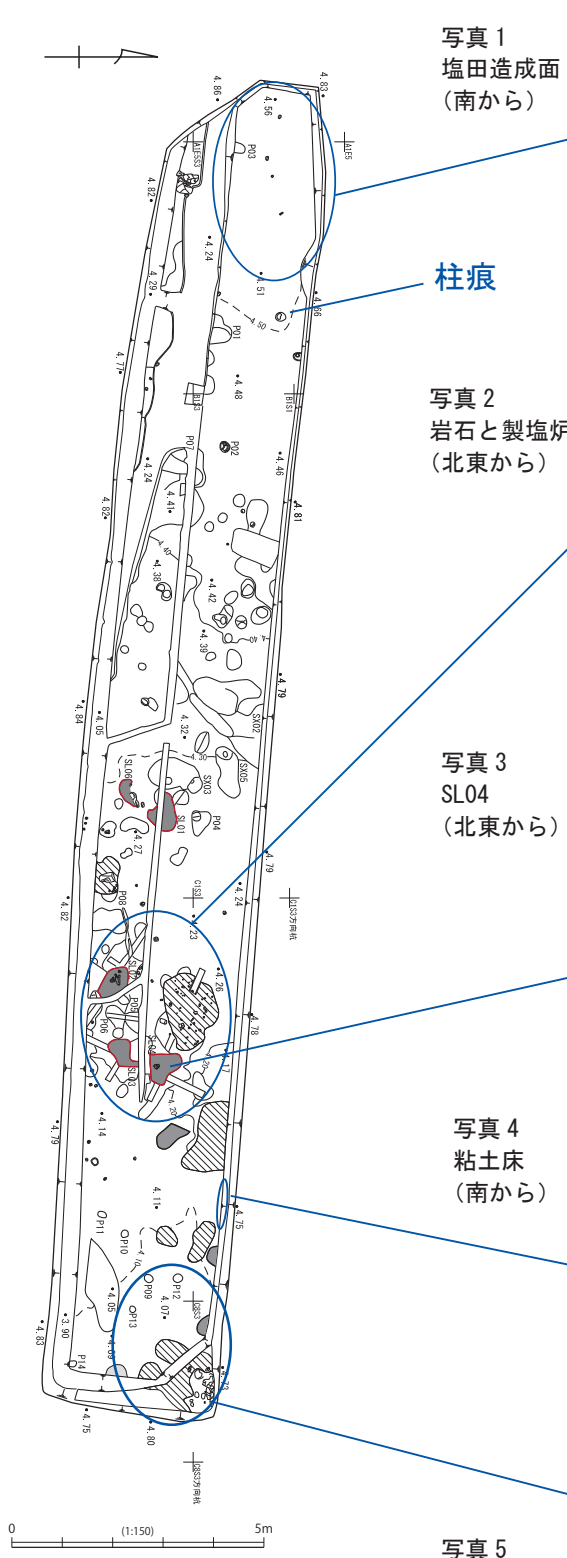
写真 1
塩田造成面
(南から)

柱痕

写真 2
岩石と製塩炉
(北東から)

写真 3
SL04
(北東から)

写真 4
粘土床
(南から)

写真 5

4.86
4.83
4.56
P03
4.82
4.24
4.29
4.51
4.50
4.66
4.71
P01
4.48
P07
P02
4.46
4.24
4.41
4.81
4.82
4.38
4.42
4.39
4.40
4.79
4.84
4.05
4.32
SX02
SL06
SX03
SX05
SL01
P04
4.27
4.79
P08
4.24
4.23
4.82
4.26
P05
P06
SL03
4.78
4.20
4.17
4.79
4.14
4.11
P11
P10
4.75
P09
P12
4.07
P13
4.05
3.90
4.83
P14
4.75
4.80

0
(1:150)
5m